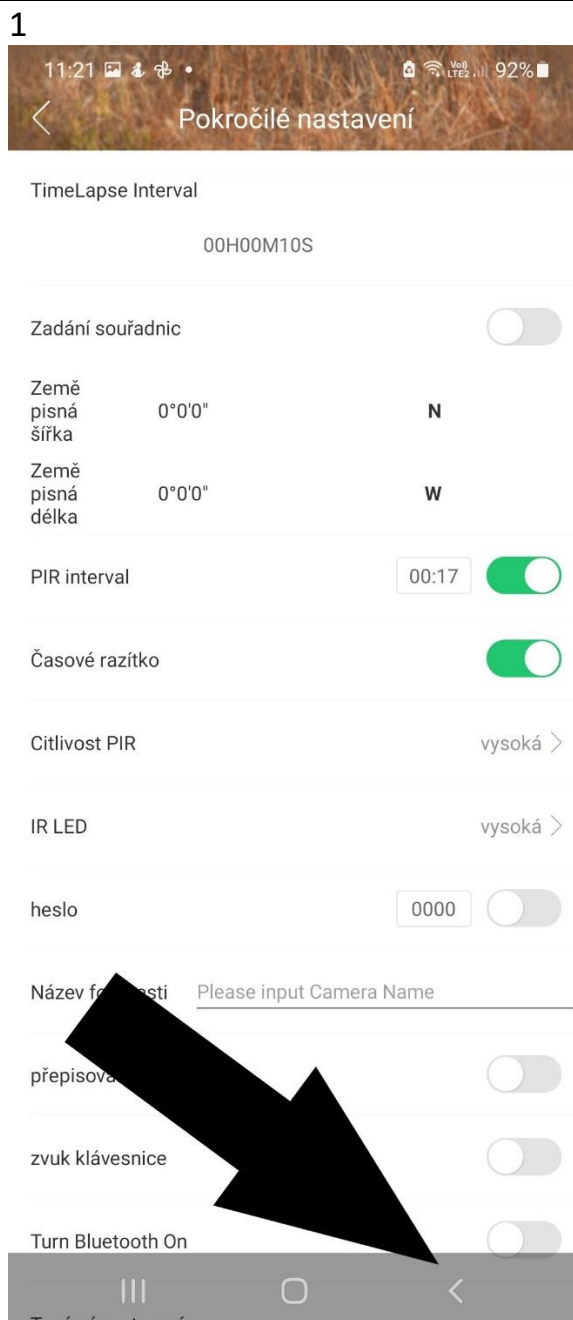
1

11:21 92%

Pokročilé nastavení

TimeLapse Interval

00H00M10S

Zadání souřadnic

Země pisná šířka 0°0'0" N

Země pisná délka 0°0'0" W

PIR interval 00:17

Časové razítko

Citlivost PIR vysoká

IR LED vysoká

heslo 0000

Název fo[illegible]sti Please input Camera Name

přepisova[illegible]

zvuk klávesnice

Turn Bluetooth On

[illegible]